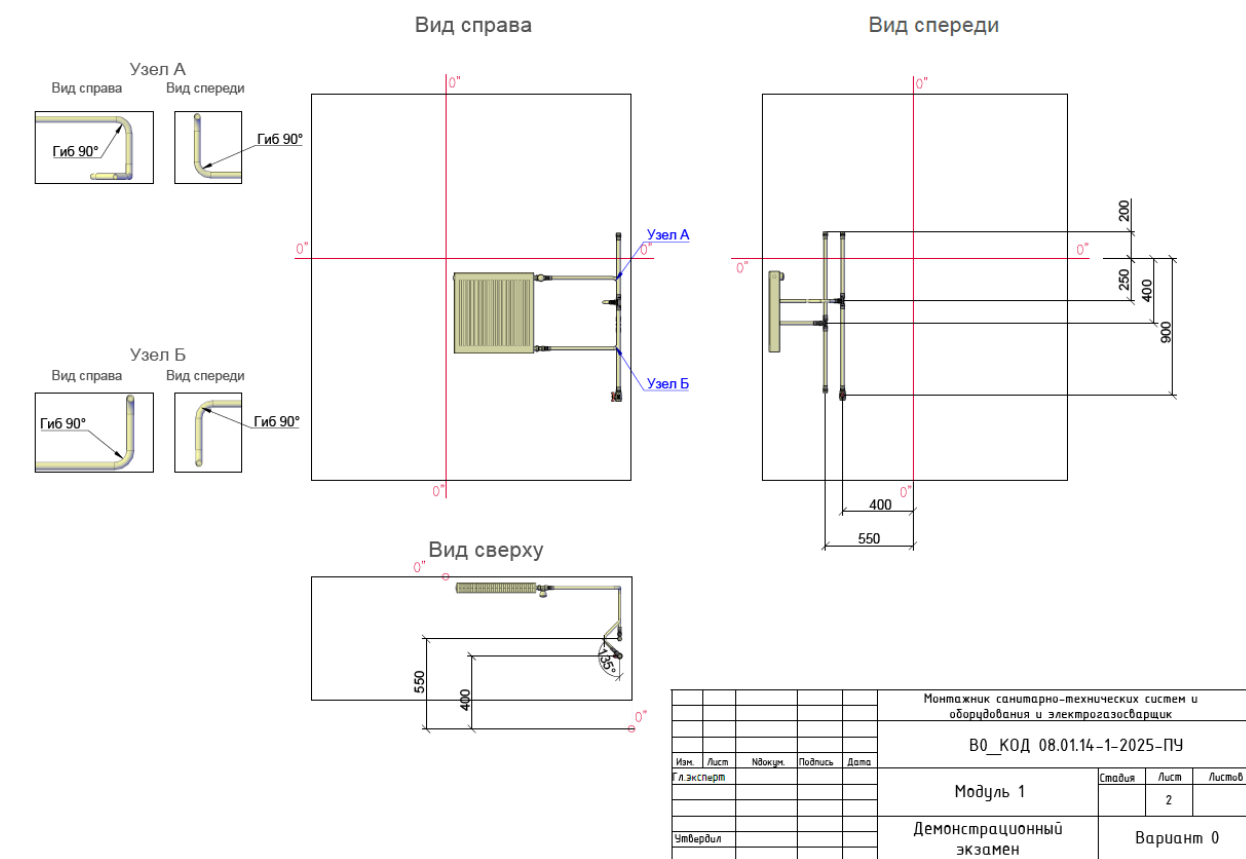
Вид справа

Вид спереди

Узел А
Вид справа Вид спереди
Гиб 90°
Гиб 90°

0"
0"
0"
Узел А
Узел Б
0"

Узел Б
Вид справа Вид спереди
Гиб 90°
Гиб 90°

0"
0"
0"
200
250
400
900
400
550

Вид сверху
0"
550
400
135°
0"

| | | | | | Монтажник санитарно-технических систем и оборудования и электрогазосварщик | | | |
|---|---|---|---|---|---|---|---|---|
| | | | | | В0_КОД 08.01.14-1-2025-ПУ | | | |
| Изм. | Лист | №докум. | Подпись | Дата | | | | |
| Гл.эксперт | | | | | Модуль 1 | Стадия | Лист | Листов |
| | | | | | | | 2 | |
| Утвердил | | | | | Демонстрационный экзамен | Вариант 0 | | |